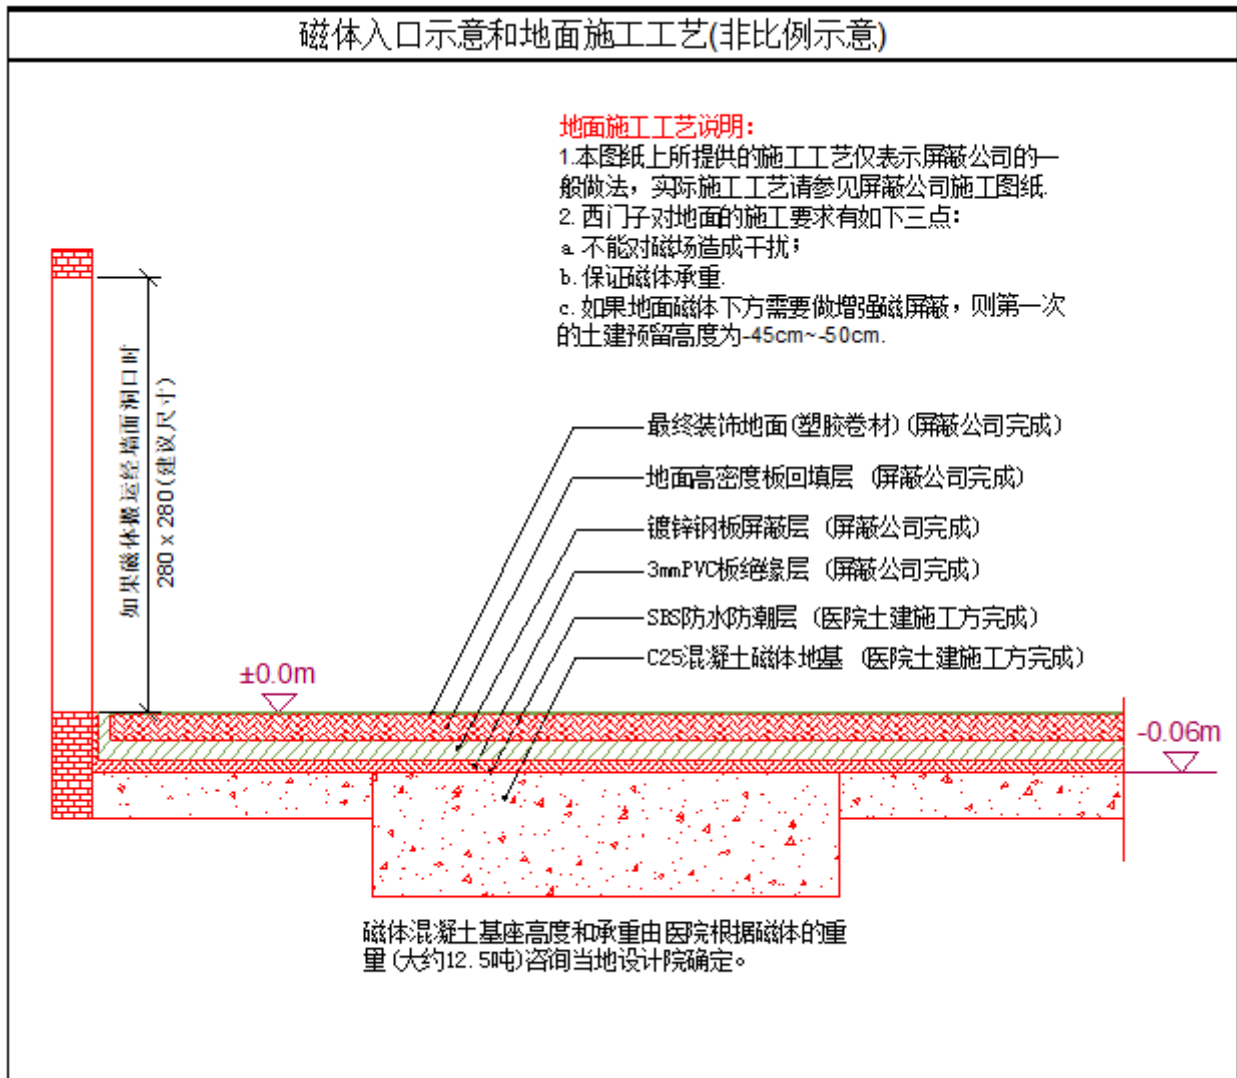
磁体入口示意和地面施工工艺(非比例示意)

地面施工工艺说明:
1.本图纸上所提供的施工工艺仅表示屏蔽公司的一般做法，实际施工工艺请参见屏蔽公司施工图纸.
2. 西门子对地面的施工要求有如下三点:
a. 不能对磁场造成干扰;
b. 保证磁体承重.
c. 如果地面磁体下方需要做增强磁屏蔽，则第一次的土建预留高度为-45cm~-50cm.

如果磁体搬运经墙面洞口时
280 x 280(建议尺寸)

最终装饰地面(塑胶卷材)(屏蔽公司完成)
地面高密度板回填层 (屏蔽公司完成)
镀锌钢板屏蔽层 (屏蔽公司完成)
3mmPVC板绝缘层 (屏蔽公司完成)
SBS防水防潮层 (医院土建施工方完成)
C25混凝土磁体地基 (医院土建施工方完成)

±0.0m
-0.06m

磁体混凝土基座高度和承重由医院根据磁体的重量(大约12.5吨)咨询当地设计院确定。